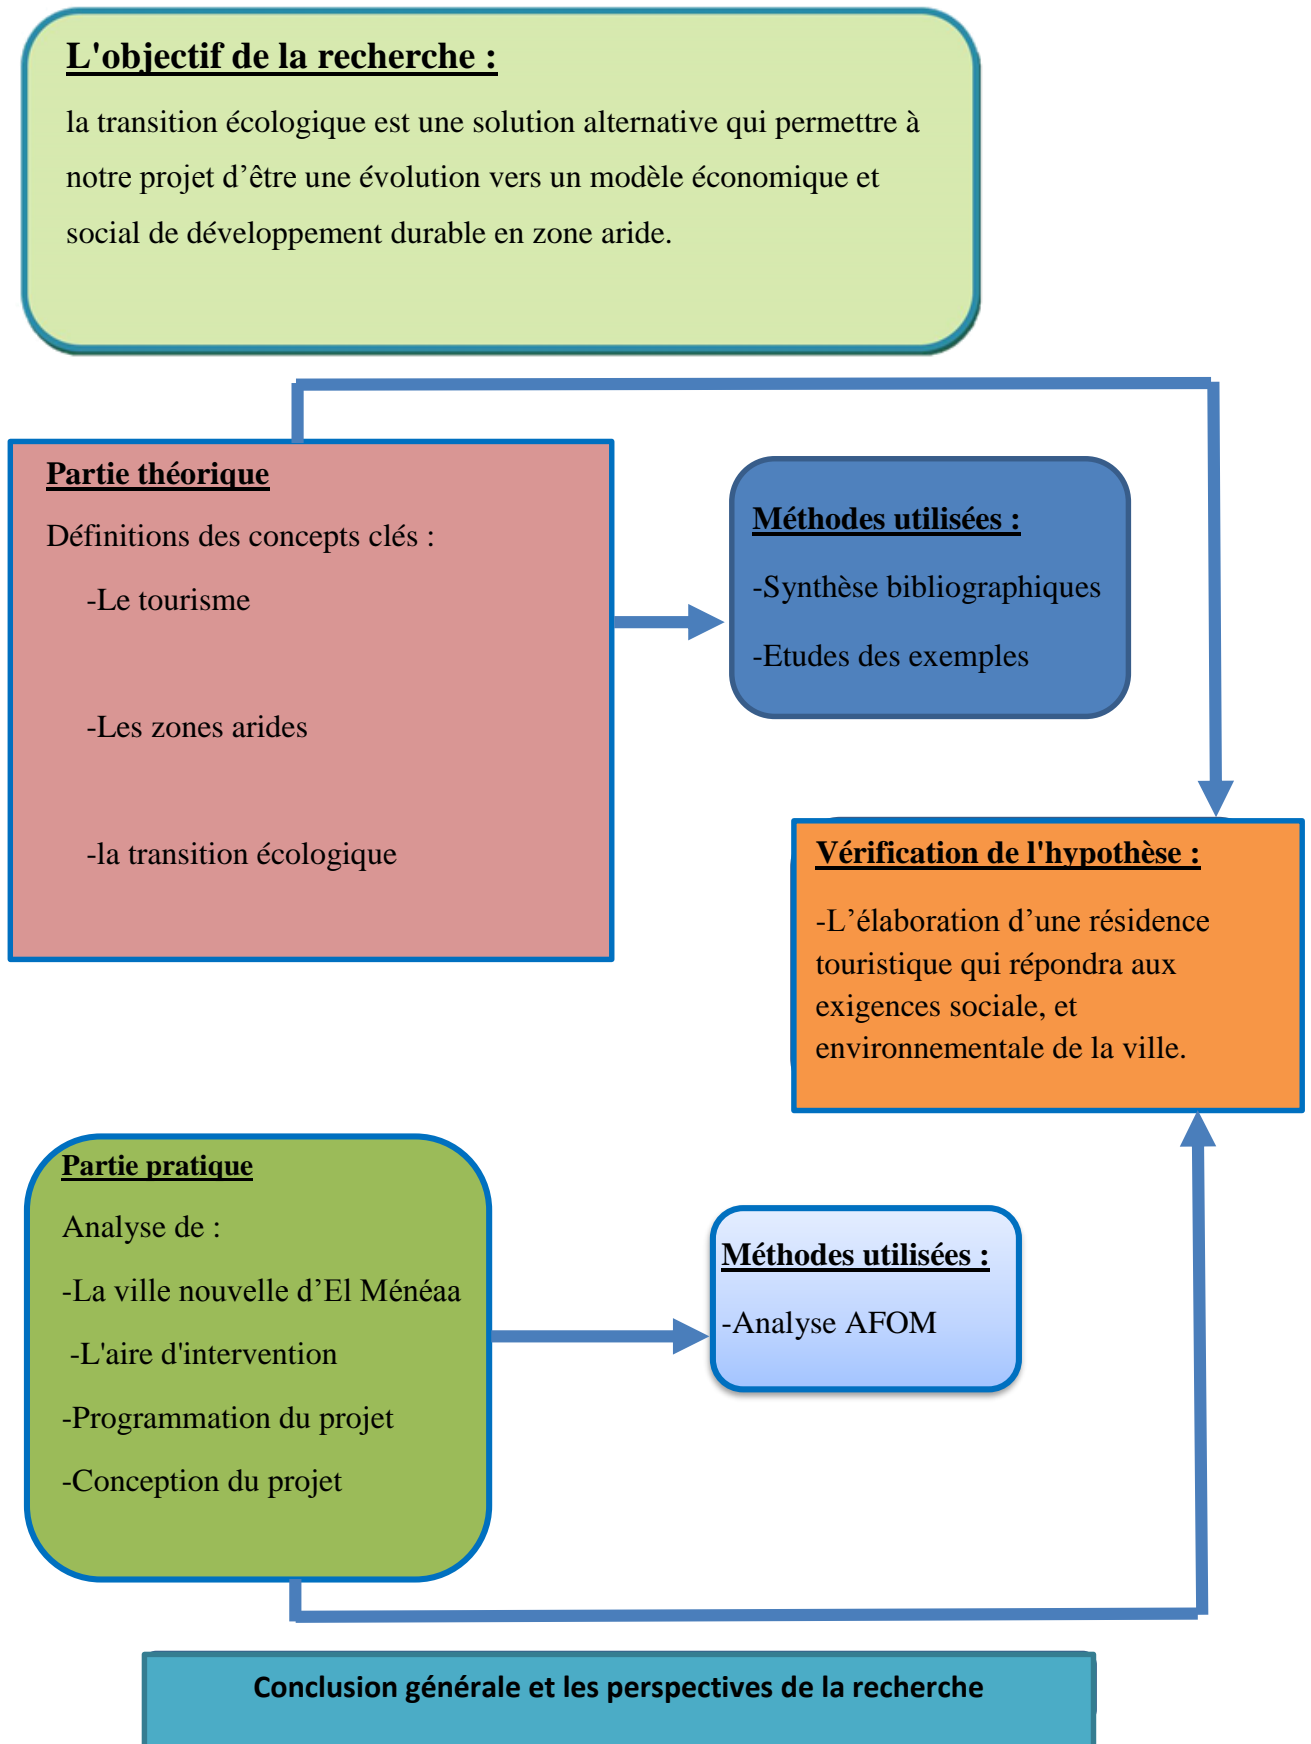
L'objectif de la recherche :

la transition écologique est une solution alternative qui permettre à notre projet d'être une évolution vers un modèle économique et social de développement durable en zone aride.

Partie théorique

Définitions des concepts clés :

-Le tourisme

-Les zones arides

-la transition écologique

Méthodes utilisées :

-Synthèse bibliographiques

-Etudes des exemples

Vérification de l'hypothèse :

-L'élaboration d'une résidence touristique qui répondra aux exigences sociale, et environnementale de la ville.

Partie pratique

Analyse de :

-La ville nouvelle d'El Ménéaa

-L'aire d'intervention

-Programmation du projet

-Conception du projet

Méthodes utilisées :

-Analyse AFOM

Conclusion générale et les perspectives de la recherche